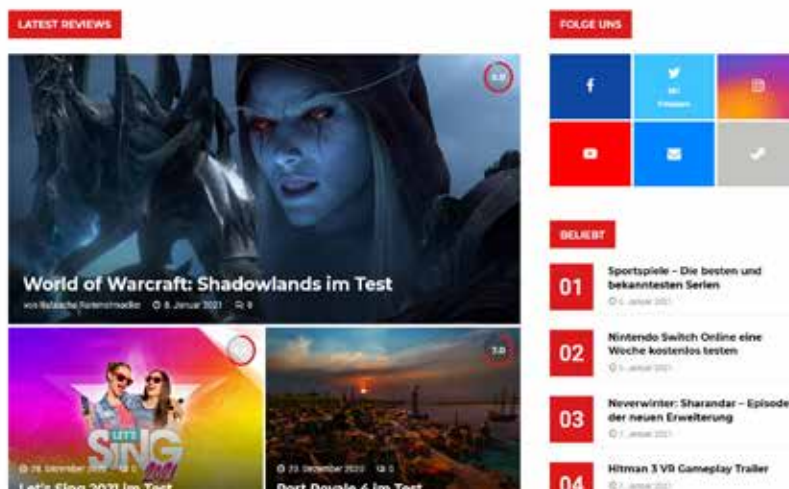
LATEST REVIEWS

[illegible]

World of Warcraft: Shadowlands im Test

von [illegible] 8. Januar 2021 9

LET'S SING 2021

28. Dezember 2020 0

Let's Sing 2021 im Test

7.0

23. Dezember 2020 0

Port Royale 4 im Test

FOLGE UNS

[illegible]

BELIEBT

01

Sportspiele – Die besten und bekanntesten Serien

6. Januar 2021

02

Nintendo Switch Online eine Woche kostenlos testen

5. Januar 2021

03

Neverwinter: Sharandar – Episode der neuen Erweiterung

7. Januar 2021

04

Hitman 3 VR Gameplay Trailer

7. Januar 2021